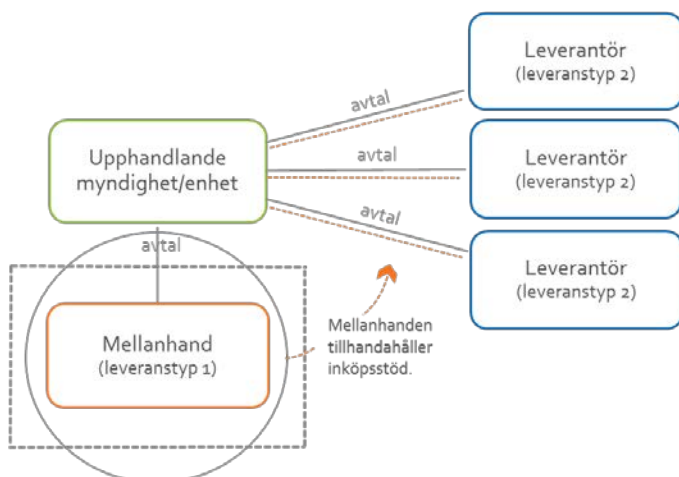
Leverantör
(leveranstyp 2)

avtal

Upphandlande myndighet/enhet

avtal

Leverantör
(leveranstyp 2)

avtal

avtal

Leverantör
(leveranstyp 2)

Mellanhand
(leveranstyp 1)

Mellanhanden tillhandahåller inköpsstöd.